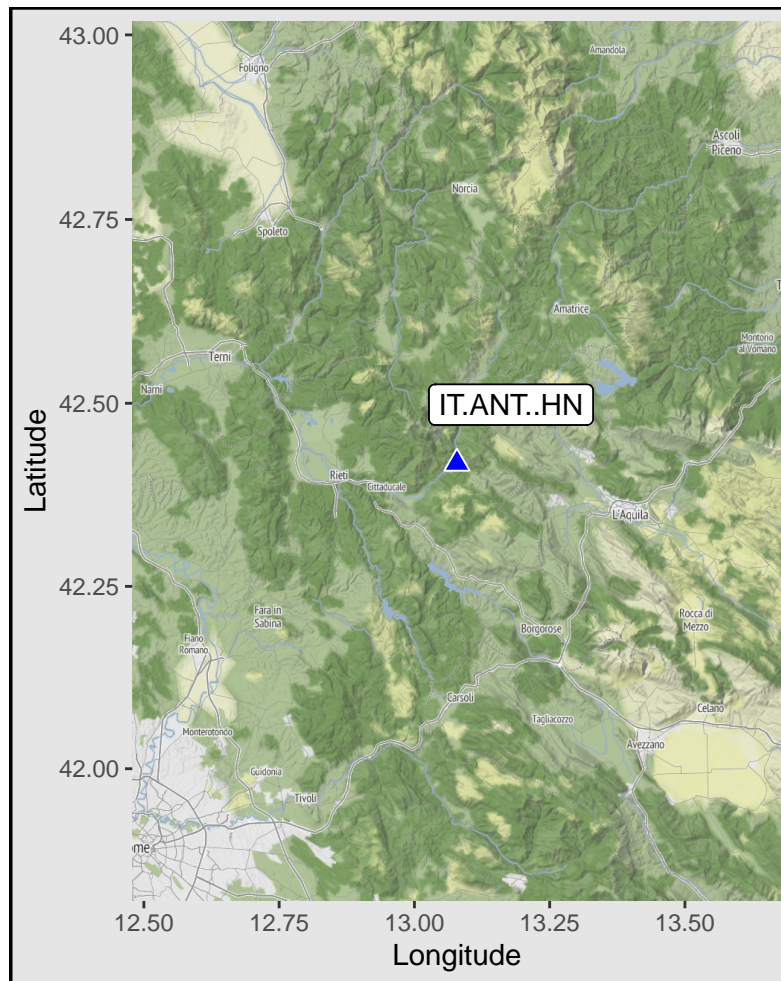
43.00
42.75
42.50
42.25
42.00
Latitude

Foligno
Amandola
Ascoli Piceno
Norcia
Spoleto
Amatrice
Montorio al Vomano
Terni
Narni
IT.ANT..HN
Rieti
Cittaducale
L'Aquila
Fara in Sabina
Fiano Romano
Borgorose
Rocca di Mezzo
Carsoli
Tagliacozzo
Celano
Monterotondo
Avezzano
Guidonia
Tivoli
ome

12.50
12.75
13.00
13.25
13.50
Longitude